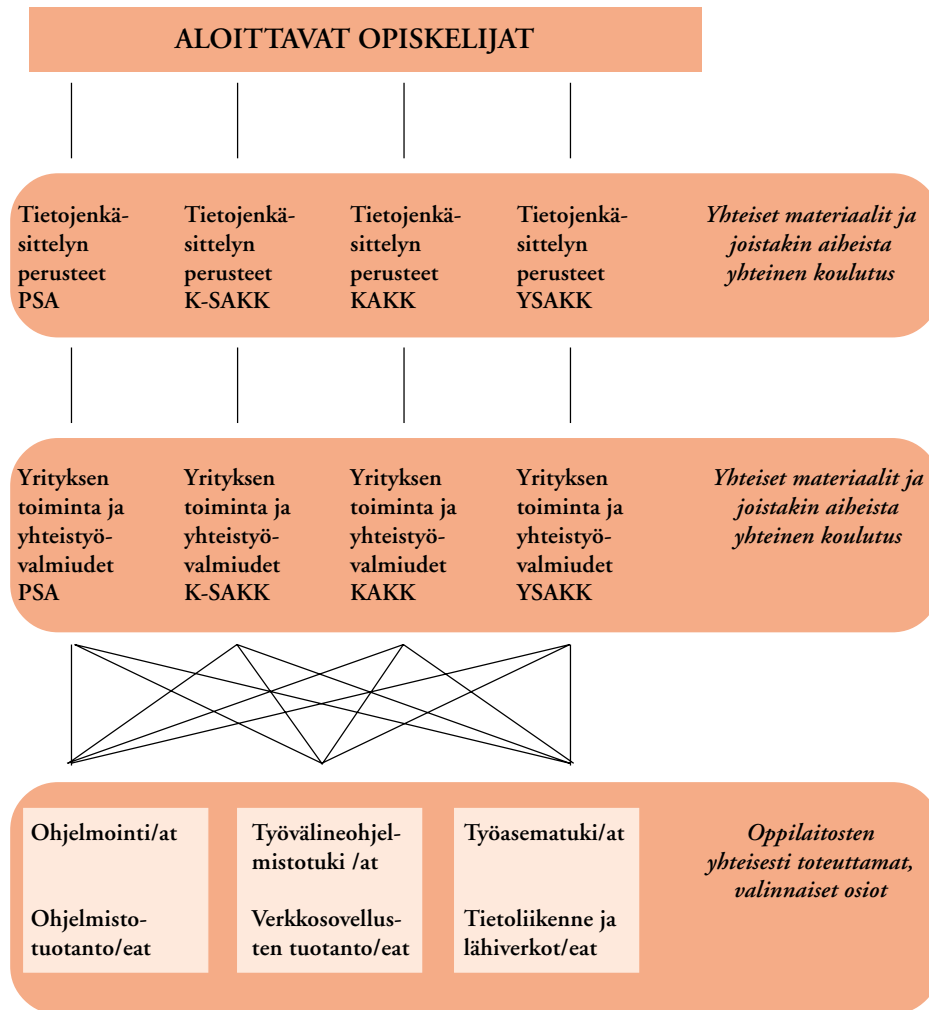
ALOITTAVAT OPISKELIJAT

Tietojenkäsittelyn perusteet PSA

Tietojenkäsittelyn perusteet K-SAKK

Tietojenkäsittelyn perusteet KAKK

Tietojenkäsittelyn perusteet YSAKK

*Yhteiset materiaalit ja joistakin aiheista yhteinen koulutus*

Yrityksen toiminta ja yhteistyövalmiudet PSA

Yrityksen toiminta ja yhteistyövalmiudet K-SAKK

Yrityksen toiminta ja yhteistyövalmiudet KAKK

Yrityksen toiminta ja yhteistyövalmiudet YSAKK

*Yhteiset materiaalit ja joistakin aiheista yhteinen koulutus*

Ohjelmointi/at

Ohjelmistotuotanto/eat

Työvälineohjelmistotuki /at

Verkkosovellusten tuotanto/eat

Työasematuki/at

Tietoliikenne ja lähiverkot/eat

*Oppilaitosten yhteisesti toteuttamat, valinnaiset osiot*